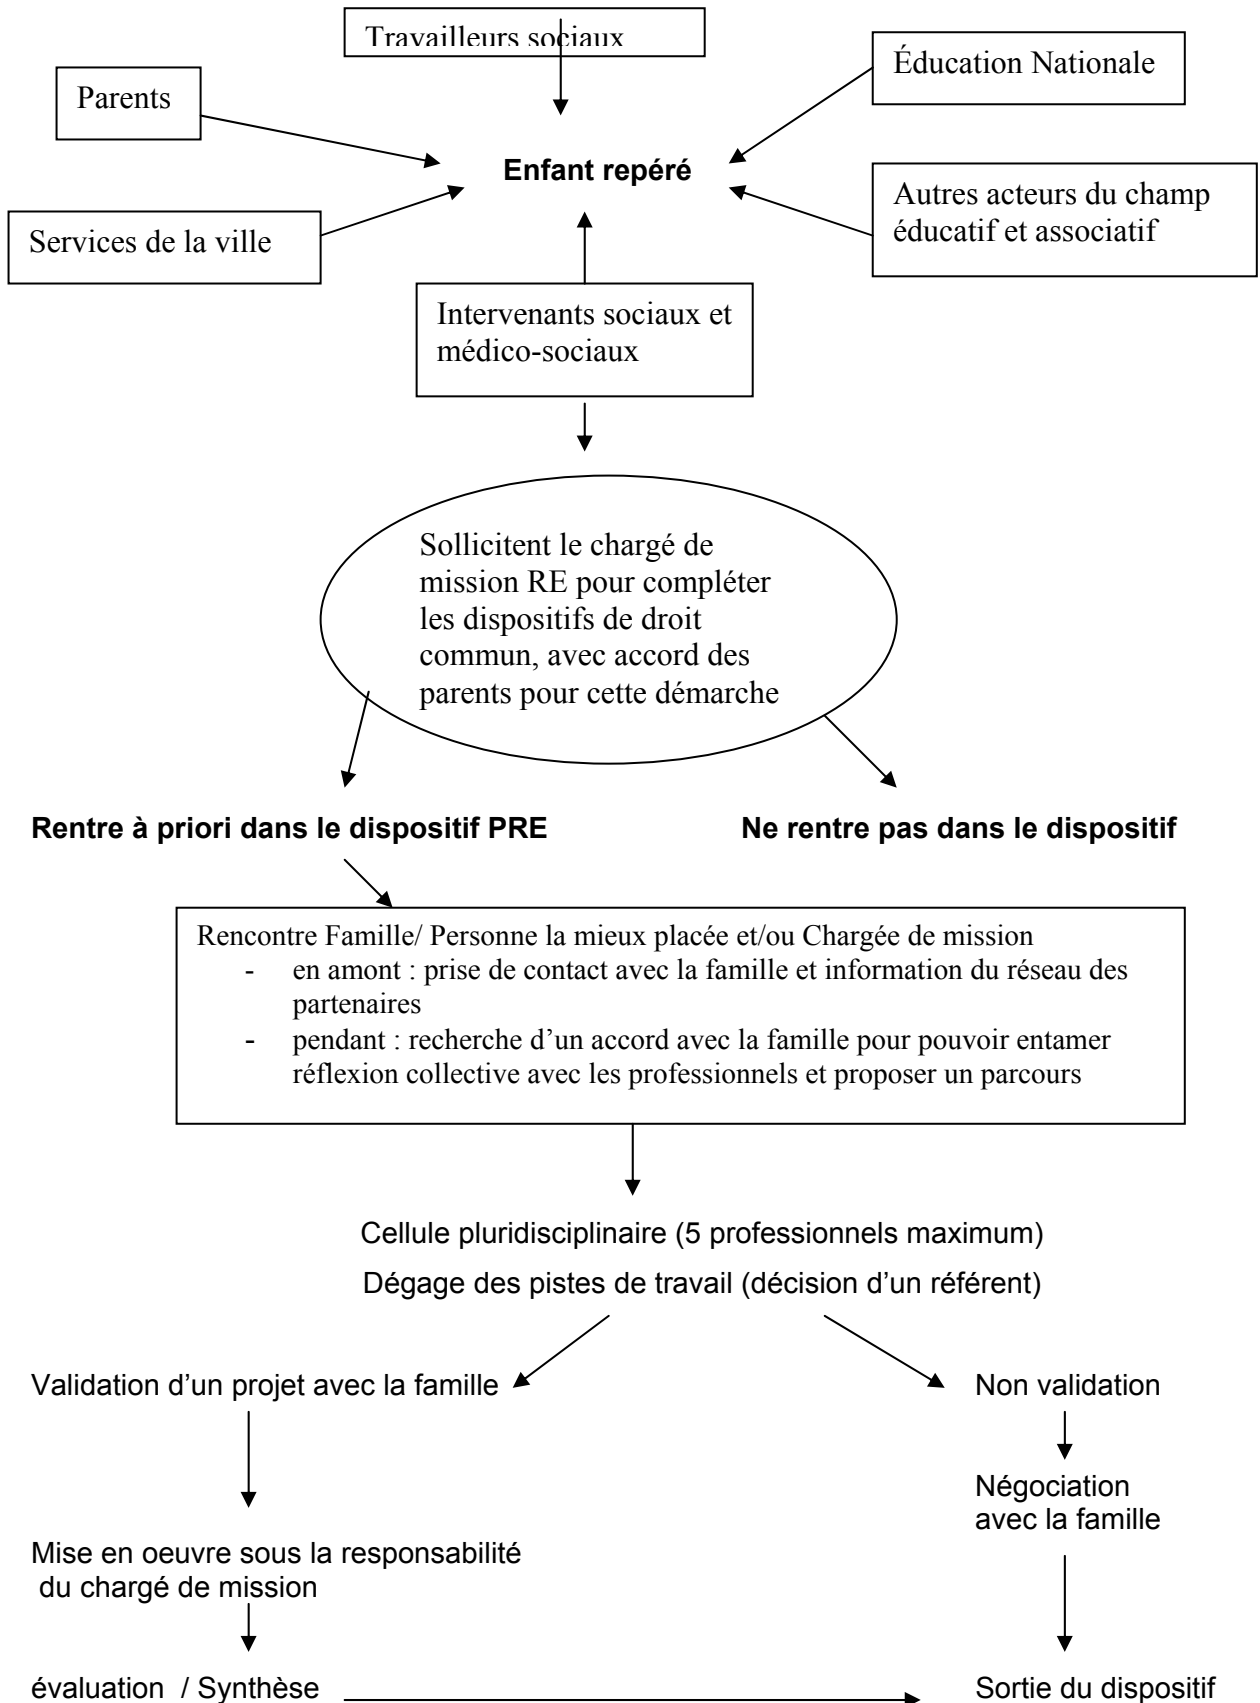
Travailleurs sociaux

Parents

Éducation Nationale

Enfant repéré

Services de la ville

Autres acteurs du champ éducatif et associatif

Intervenants sociaux et médico-sociaux

Sollicitent le chargé de mission RE pour compléter les dispositifs de droit commun, avec accord des parents pour cette démarche

Rentre à priori dans le dispositif PRE

Ne rentre pas dans le dispositif

Rencontre Famille/ Personne la mieux placée et/ou Chargée de mission
- en amont : prise de contact avec la famille et information du réseau des partenaires
- pendant : recherche d'un accord avec la famille pour pouvoir entamer réflexion collective avec les professionnels et proposer un parcours

Cellule pluridisciplinaire (5 professionnels maximum)

Dégage des pistes de travail (décision d'un référent)

Validation d'un projet avec la famille

Non validation

Négociation avec la famille

Mise en oeuvre sous la responsabilité du chargé de mission

évaluation / Synthèse

Sortie du dispositif